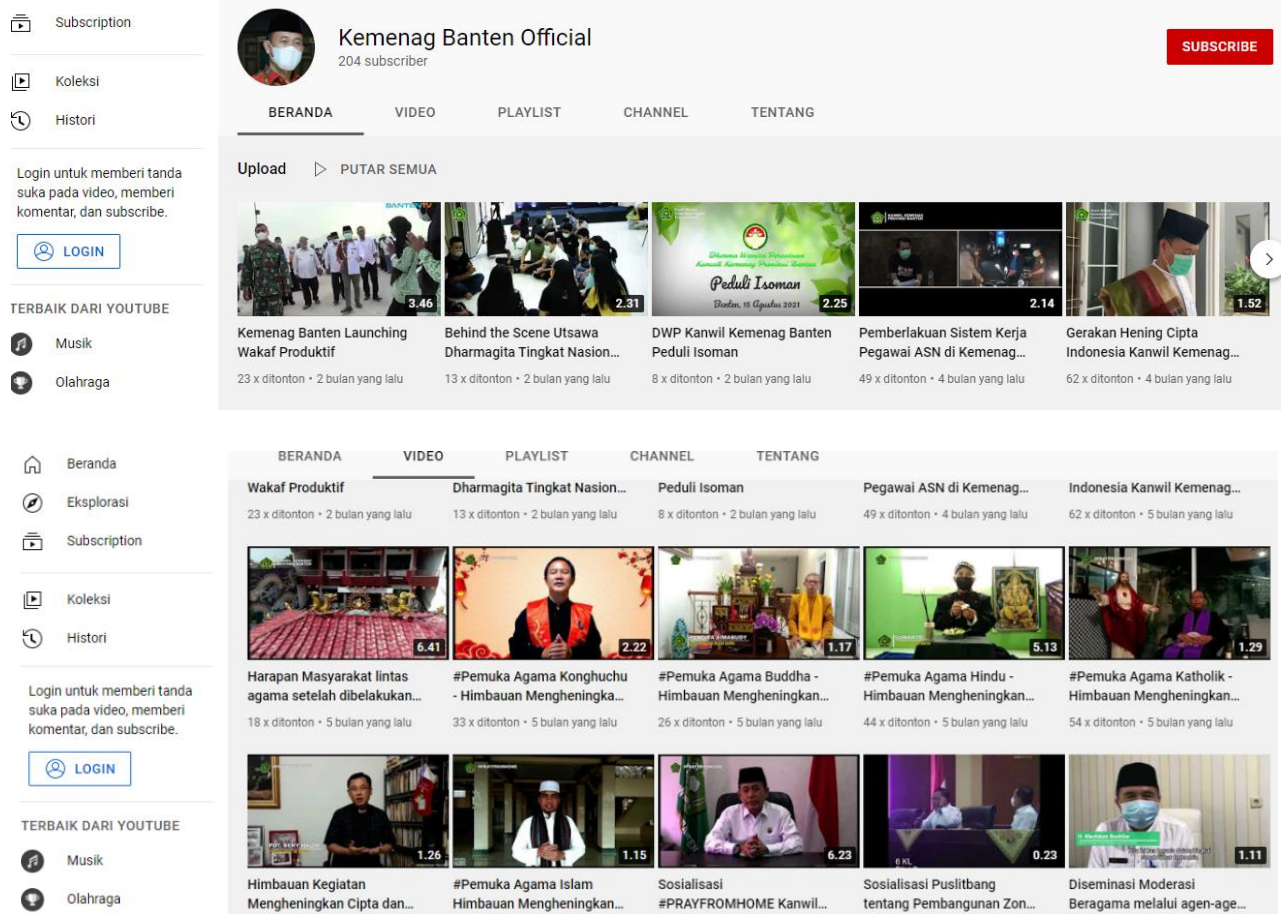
Subscription

Koleksi

Histori

Login untuk memberi tanda suka pada video, memberi komentar, dan subscribe.

LOGIN

TERBAIK DARI YOUTUBE

Musik

Olahraga

Kemenag Banten Official
204 subscriber

SUBSCRIBE

BERANDA VIDEO PLAYLIST CHANNEL TENTANG

Upload PUTAR SEMUA

3.46
Kemenag Banten Launching Wakaf Produktif
23 x ditonton • 2 bulan yang lalu

2.31
Behind the Scene Utsawa Dharmagita Tingkat Nasion...
13 x ditonton • 2 bulan yang lalu

Peduli Isoman
Banten, 15 Agustus 2021
2.25
DWP Kanwil Kemenag Banten Peduli Isoman
8 x ditonton • 2 bulan yang lalu

2.14
Pemberlakuan Sistem Kerja Pegawai ASN di Kemenag...
49 x ditonton • 4 bulan yang lalu

1.52
Gerakan Hening Cipta Indonesia Kanwil Kemenag...
62 x ditonton • 4 bulan yang lalu

Beranda

Eksplorasi

Subscription

Koleksi

Histori

Login untuk memberi tanda suka pada video, memberi komentar, dan subscribe.

LOGIN

TERBAIK DARI YOUTUBE

Musik

Olahraga

BERANDA VIDEO PLAYLIST CHANNEL TENTANG

Wakaf Produktif
23 x ditonton • 2 bulan yang lalu

Dharmagita Tingkat Nasion...
13 x ditonton • 2 bulan yang lalu

Peduli Isoman
8 x ditonton • 2 bulan yang lalu

Pegawai ASN di Kemenag...
49 x ditonton • 4 bulan yang lalu

Indonesia Kanwil Kemenag...
62 x ditonton • 5 bulan yang lalu

6.41
Harapan Masyarakat lintas agama setelah dibelakukan...
18 x ditonton • 5 bulan yang lalu

2.22
#Pemuka Agama Konghuchu - Himbauan Mengheningka...
33 x ditonton • 5 bulan yang lalu

1.17
#Pemuka Agama Buddha - Himbauan Mengheningkan...
26 x ditonton • 5 bulan yang lalu

5.13
#Pemuka Agama Hindu - Himbauan Mengheningkan...
44 x ditonton • 5 bulan yang lalu

1.29
#Pemuka Agama Katholik - Himbauan Mengheningkan...
54 x ditonton • 5 bulan yang lalu

1.26
Himbauan Kegiatan Mengheningkan Cipta dan...

1.15
#Pemuka Agama Islam Himbauan Mengheningkan...

6.23
Sosialisasi #PRAYFROMHOME Kanwil...

0.23
Sosialisasi Puslitbang tentang Pembangunan Zon...

1.11
Diseminasi Moderasi Beragama melalui agen-age...